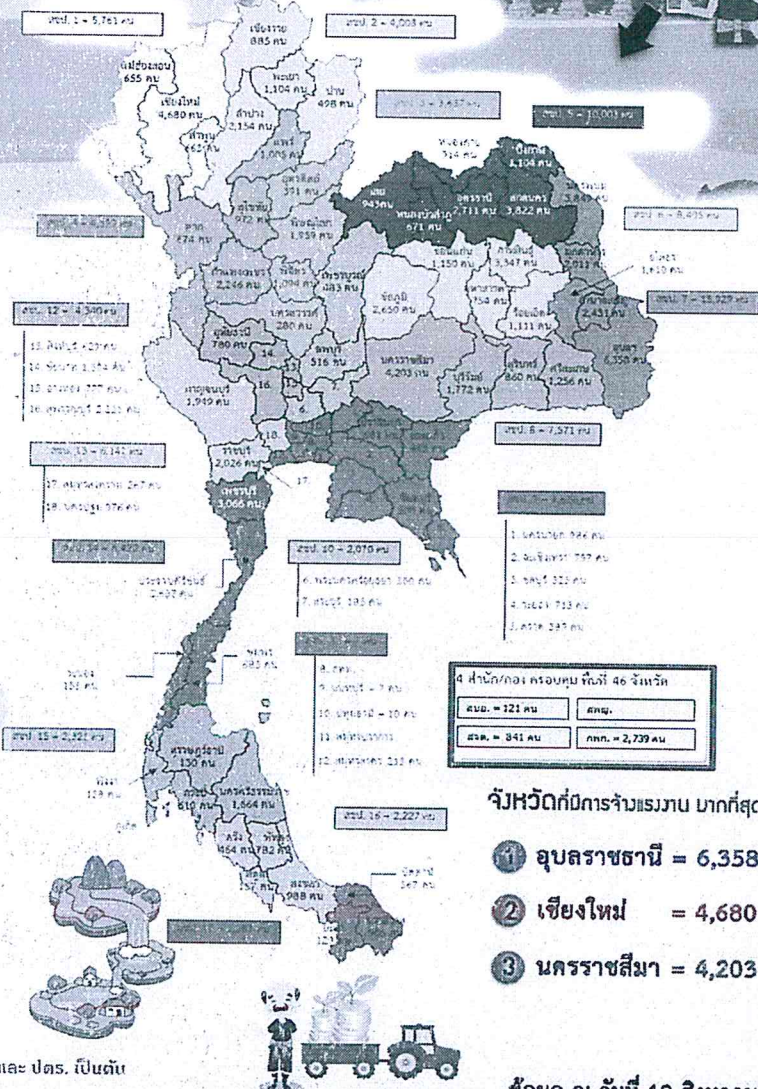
สชป. 1 = 5,761 คน
เชียงราย 885 คน
สชป. 2 = 4,003 คน
แม่ฮ่องสอน 655 คน
พะเยา 1,104 คน
น่าน 498 คน
เชียงใหม่ 4,680 คน
ลำปาง 2,154 คน
ลำพูน 662 คน
แพร่ 1,005 คน
สชป. 3 = 3,637 คน
สชป. 5 = 10,003 คน
หนองคาย 714 คน
บึงกาฬ 1,104 คน
อุตรดิตถ์ 351 คน
สุโขทัย 972 คน
พิษณุโลก 1,959 คน
เลย 943 คน
อุดรธานี 2,711 คน
สกลนคร 3,822 คน
หนองบัวลำภู 671 คน
นครพนม 3,840 คน
สชป. 4 = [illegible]
ตาก 574 คน
สชป. 8 = 8,415 คน
ขอนแก่น 1,150 คน
กาฬสินธุ์ 3,347 คน
มุกดาหาร 2,911 คน
อำนาจเจริญ 1,610 คน
กำแพงเพชร 2,246 คน
พิจิตร 1,094 คน
เพชรบูรณ์ 383 คน
ชัยภูมิ 2,650 คน
มหาสารคาม 754 คน
ยโสธร 2,431 คน
สชป. 7 = 15,027 คน
สชป. 12 = 4,340 คน
นครสวรรค์ 280 คน
ร้อยเอ็ด 1,131 คน
อุบลฯ 6,350 คน
อุทัยธานี 780 คน
13. ชัยนาท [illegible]
14. ชัยนาท 1,154 คน
15. อ่างทอง 277 คน
16. สุพรรณบุรี 2,111 คน
14
ลพบุรี 516 คน
นครราชสีมา 4,203 คน
สุรินทร์ 860 คน
ศรีสะเกษ 1,256 คน
กาญจนบุรี 1,919 คน
16
15
บุรีรัมย์ 1,772 คน
6
สชป. 6 = 7,571 คน
สชป. 13 = 6,141 คน
18
ราชบุรี 2,026 คน
17
17. สมุทรสงคราม 247 คน
18. นครปฐม 976 คน
เพชรบุรี 3,066 คน
สชป. 9 = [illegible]
สชป. 14 = 5,422 คน
สชป. 10 = 2,070 คน
1. นครนายก 986 คน
2. ฉะเชิงเทรา 797 คน
ประจวบคีรีขันธ์ 2,407 คน
6. พระนครศรีอยุธยา 380 คน
7. สระบุรี 103 คน
3. ชลบุรี 315 คน
4. ระยอง 713 คน
5. ตราด 282 คน
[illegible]
ระนอง 151 คน
ชุมพร 685 คน
8. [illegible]
9. นนทบุรี = 7 คน
10. ปทุมธานี = 10 คน
11. สมุทรปราการ
12. สมุทรสาคร 252 คน
4 สำนัก/กอง ครอบคลุม ทั้งหมด 46 จังหวัด
| สมอ. = 121 คน | สคญ. |
|---|---|
| สวส. = 841 คน | กทท. = 2,739 คน |
สชป. 15 = 2,321 คน
สุราษฎร์ธานี 130 คน
พังงา 128 คน
กระบี่ 610 คน
นครศรีธรรมราช 1,664 คน
ภูเก็ต
ตรัง 454 คน
พัทลุง 782 คน
สชป. 16 = 2,227 คน
สตูล 257 คน
สงขลา 988 คน
ปัตตานี 367 คน
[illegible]
123
จังหวัดที่มีการจ้างแรงงาน มากที่สุด
1 อุบลราชธานี = 6,358
2 เชียงใหม่ = 4,680
3 นครราชสีมา = 4,203
และ ปตร. เป็นต้น
ข้อมูล ณ วันที่ 19 สิงหาคม